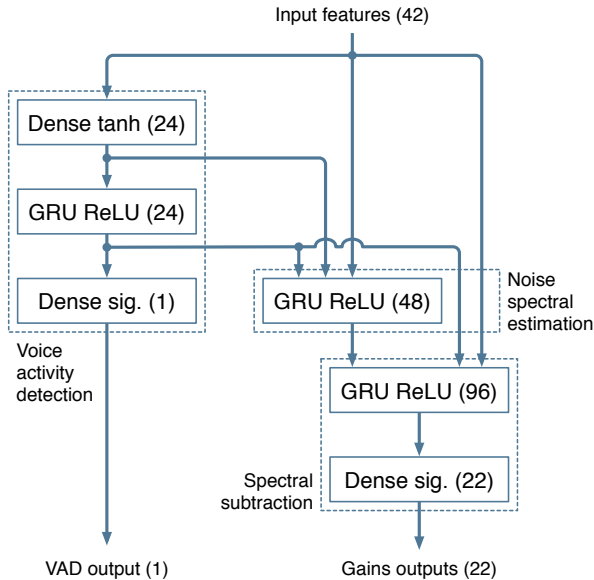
Input features (42)

Dense tanh (24)

GRU ReLU (24)

Dense sig. (1)

Voice activity detection

GRU ReLU (48)

Noise spectral estimation

GRU ReLU (96)

Dense sig. (22)

Spectral subtraction

VAD output (1)

Gains outputs (22)